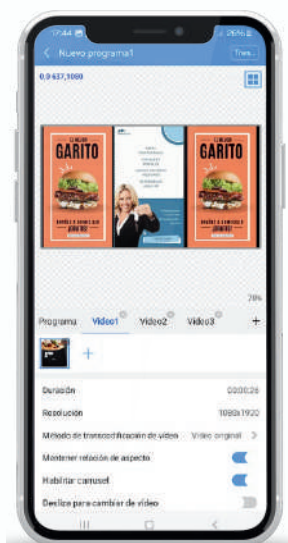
17:44
26%
Nuevo programa1
Tras...
0,0 637,1080
EL MEJOR
GARITO
¡VENTE A CONOCERLO AHORA!
EL MEJOR
GARITO
¡VENTE A CONOCERLO AHORA!
78%
Programa
Video1
Video2
Video3
+
+
Duración
0:00:26
Resolución
1080x1920
Método de transcodificación de video
Video original
Mantener relación de aspecto
Habilitar carrusel
Deslice para cambiar de video